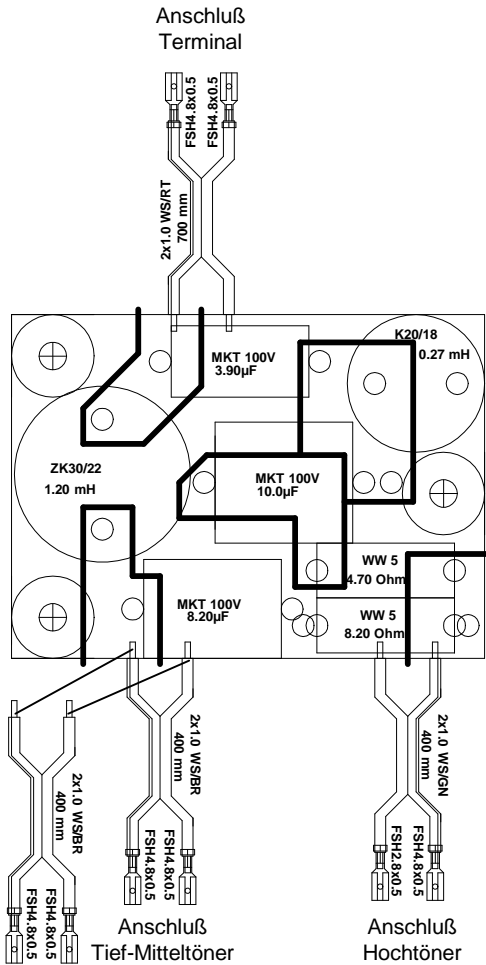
Anschluß
Terminal

FSH4.8x0.5
FSH4.8x0.5

2x1.0 WS/RT
700 mm

MKT 100V
3.90µF

K20/18
0.27 mH

ZK30/22
1.20 mH

MKT 100V
10.0µF

WW 5
4.70 Ohm

WW 5
8.20 Ohm

MKT 100V
8.20µF

2x1.0 WS/BR
400 mm

FSH4.8x0.5
FSH4.8x0.5

2x1.0 WS/BR
400 mm

FSH4.8x0.5
FSH4.8x0.5

2x1.0 WS/GN
400 mm

FSH2.8x0.5
FSH4.8x0.5

Anschluß
Tief-Mitteltöner

Anschluß
Hochtöner